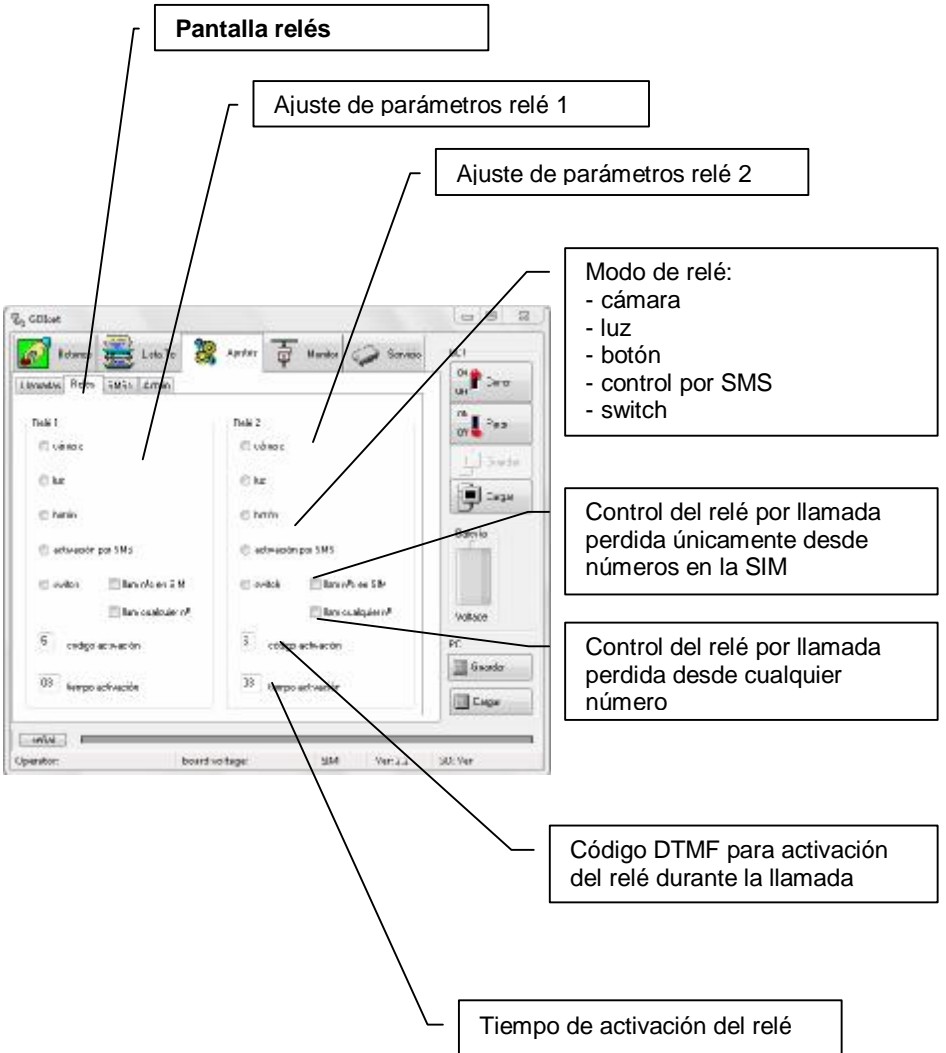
Pantalla relés

Ajuste de parámetros relé 1

Ajuste de parámetros relé 2

Modo de relé:
- cámara
- luz
- botón
- control por SMS
- switch

GDSet

Informe

Lista Tlf

Ajustes

Monitor

Servicio

Llamadas

Relés

SMSs

Admin

Relé 1

cámara

luz

botón

activación por SMS

switch

llam nºs en SIM

llam cualquier nº

6

código activación

03

tiempo activación

Relé 2

cámara

luz

botón

activación por SMS

switch

llam nºs en SIM

llam cualquier nº

3

código activación

33

tiempo activación

GD

Cerrar

Parar

Guardar

Cargar

Batería

Voltage

PC

Guardar

Cargar

Control del relé por llamada perdida únicamente desde números en la SIM

Control del relé por llamada perdida desde cualquier número

initial

Operator:

board voltage:

SIM

Ver:2.3

SW Ver

Código DTMF para activación del relé durante la llamada

Tiempo de activación del relé